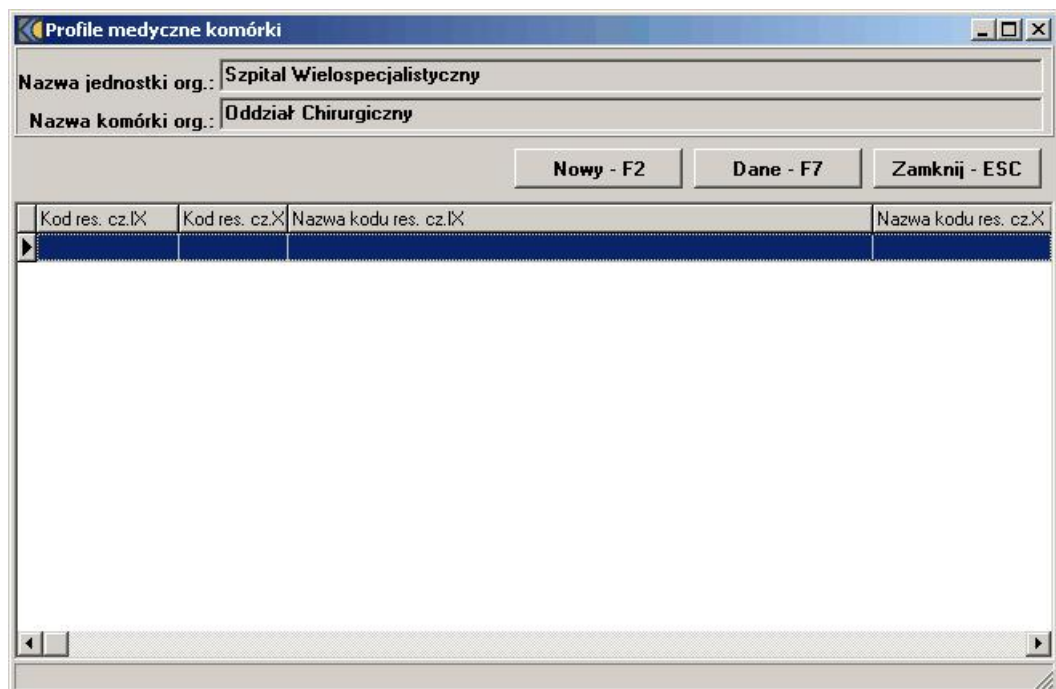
Profile medyczne komórki

Nazwa jednostki org.: Szpital Wielospecjalistyczny

Nazwa komórki org.: Oddział Chirurgiczny

Nowy - F2 Dane - F7 Zamknij - ESC

| Kod res. cz.IX | Kod res. cz.X | Nazwa kodu res. cz.IX | Nazwa kodu res. cz.X |
|---|---|---|---|
| | | | |